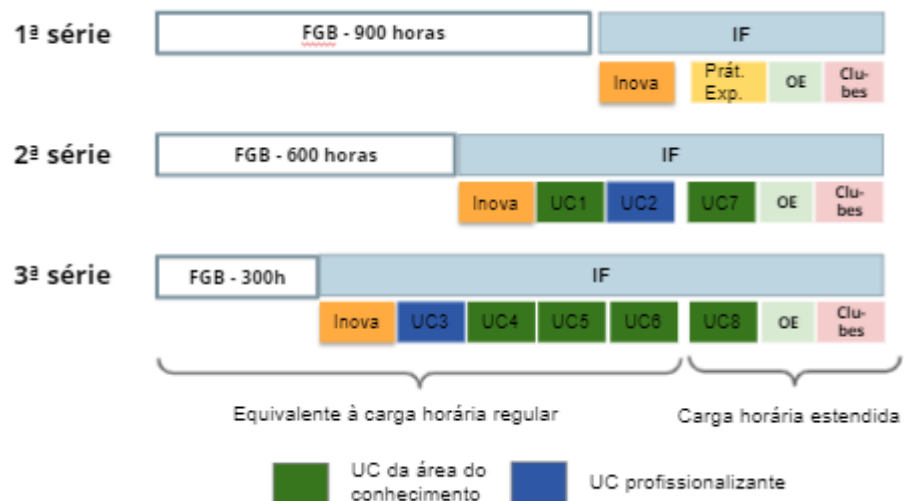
1ª série

FGB - 900 horas

IF

Inova

Prát. Exp.

OE

Clubes

2ª série

FGB - 600 horas

IF

Inova

UC1

UC2

UC7

OE

Clubes

3ª série

FGB - 300h

IF

Inova

UC3

UC4

UC5

UC6

UC8

OE

Clubes

Equivalente à carga horária regular

Carga horária estendida

UC da área do conhecimento

UC profissionalizante